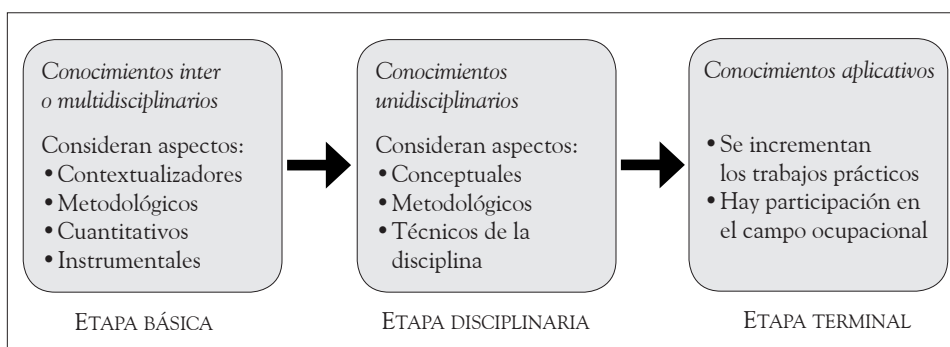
*Conocimientos inter o multidisciplinarios*

Consideran aspectos:
• Contextualizadores
• Metodológicos
• Cuantitativos
• Instrumentales

ETAPA BÁSICA

*Conocimientos unidisciplinarios*

Consideran aspectos:
• Conceptuales
• Metodológicos
• Técnicos de la disciplina

ETAPA DISCIPLINARIA

*Conocimientos aplicativos*

• Se incrementan los trabajos prácticos
• Hay participación en el campo ocupacional

ETAPA TERMINAL